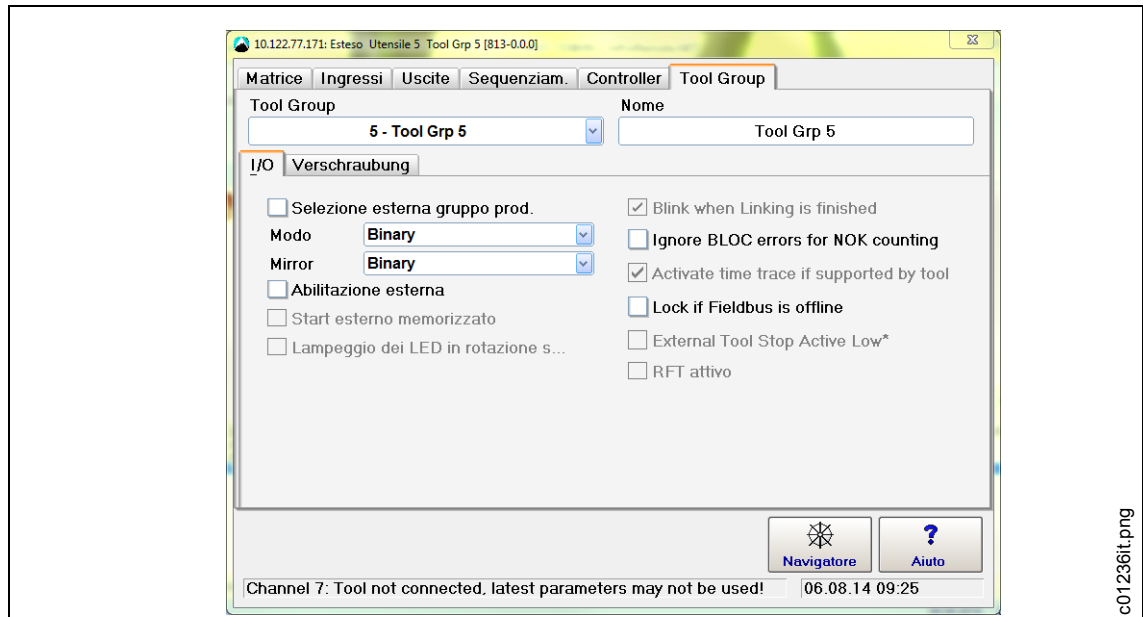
10.122.77.171: Esteso Utensile 5 Tool Grp 5 [813-0.0.0]

Matrice | Ingressi | Uscite | Sequenziam. | Controller | Tool Group

Tool Group
5 - Tool Grp 5

Nome
Tool Grp 5

I/O | Verschraubung

Selezione esterna gruppo prod.
Modo Binary
Mirror Binary
Abilitazione esterna
Start esterno memorizzato
Lampeggio dei LED in rotazione s...

Blink when Linking is finished
Ignore BLOC errors for NOK counting
Activate time trace if supported by tool
Lock if Fieldbus is offline
External Tool Stop Active Low*
RFT attivo

Navigatore
?
Aiuto

Channel 7: Tool not connected, latest parameters may not be used!
06.08.14 09:25

c01236it.png